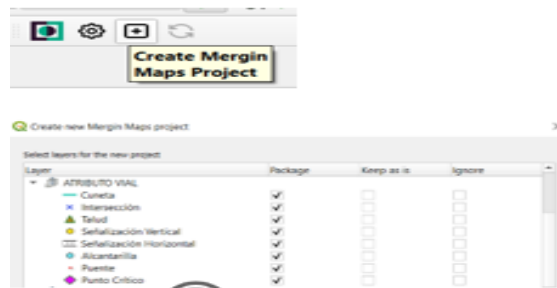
Create Mergin Maps Project

Create new Mergin Maps project

Select layers for the new project

| Layer | Package | Keep as is | Ignore |
|---|---|---|---|
| ATRIBUTO VIAL | | | |
| Cuneta | ✓ | | |
| Intersección | ✓ | | |
| Talud | ✓ | | |
| Señalización Vertical | ✓ | | |
| Señalización Horizontal | ✓ | | |
| Alcantarilla | ✓ | | |
| Puente | ✓ | | |
| Punto Crítico | ✓ | | |